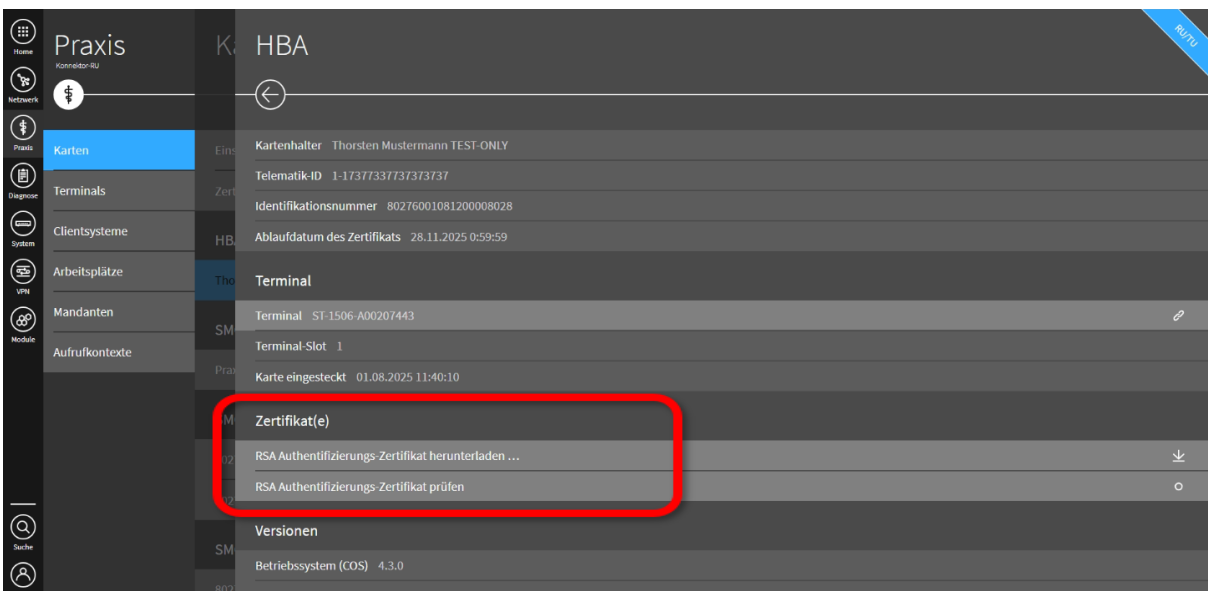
Home
Netzwerk
Praxis
Diagnose
System
VPN
Module
Suche

Praxis
Konnektor-RU

Karten
Terminals
Clientsysteme
Arbeitsplätze
Mandanten
Aufrufkontexte

Ka
Eins
Zert
HBA
Tho
SM
Pra
M
02
02
SM
802

RU-TU

HBA

Kartenhalter Thorsten Mustermann TEST-ONLY
Telematik-ID 1-17377337737373737
Identifikationsnummer 80276001081200008028
Ablaufdatum des Zertifikats 28.11.2025 0:59:59

Terminal
Terminal ST-1506-A00207443
Terminal-Slot 1
Karte eingesteckt 01.08.2025 11:40:10

Zertifikat(e)
RSA Authentifizierungs-Zertifikat herunterladen …
RSA Authentifizierungs-Zertifikat prüfen

Versionen
Betriebssystem (COS) 4.3.0